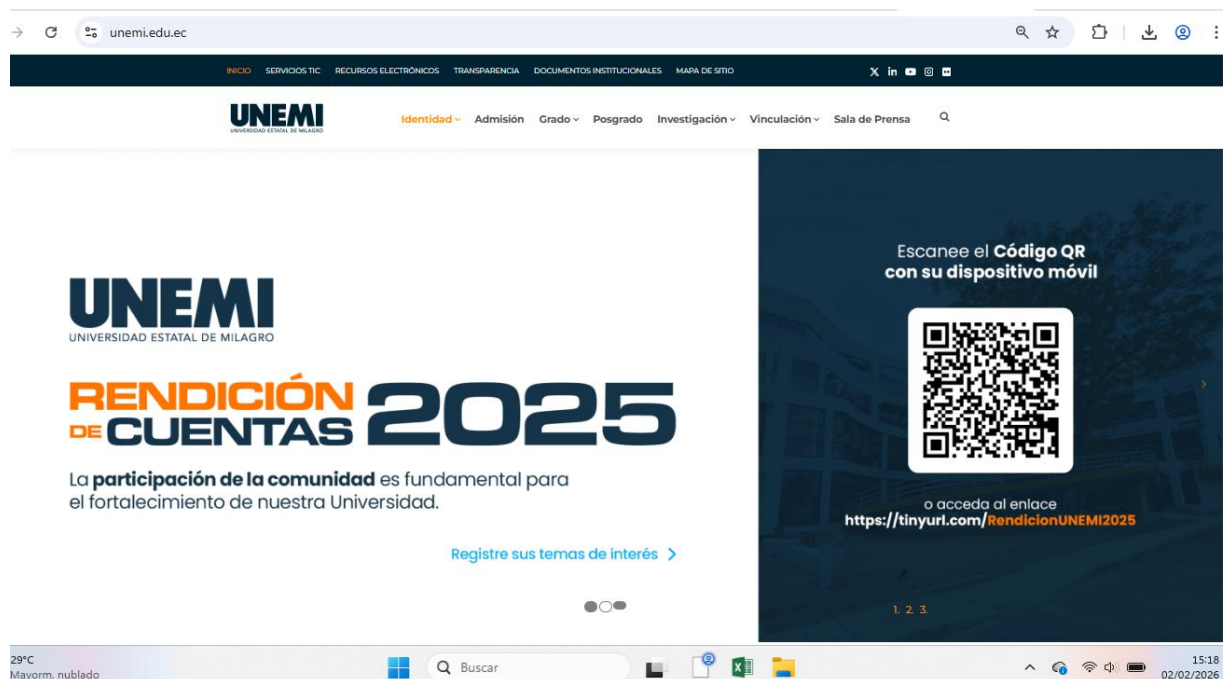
unemi.edu.ec

INICIO SERVICIOS TIC RECURSOS ELECTRÓNICOS TRANSPARENCIA DOCUMENTOS INSTITUCIONALES MAPA DE SITIO

UNEMI
UNIVERSIDAD ESTATAL DE MILAGRO

Identidad Admisión Grado Posgrado Investigación Vinculación Sala de Prensa

UNEMI
UNIVERSIDAD ESTATAL DE MILAGRO

RENDICIÓN DE CUENTAS 2025

La **participación de la comunidad** es fundamental para el fortalecimiento de nuestra Universidad.

Registre sus temas de interés >

Escanee el **Código QR con su dispositivo móvil**

o acceda al enlace
https://tinyurl.com/RendicionUNEMI2025

1. 2. 3.

29°C
Mayorm. nublado

Buscar

15:18
02/02/2026